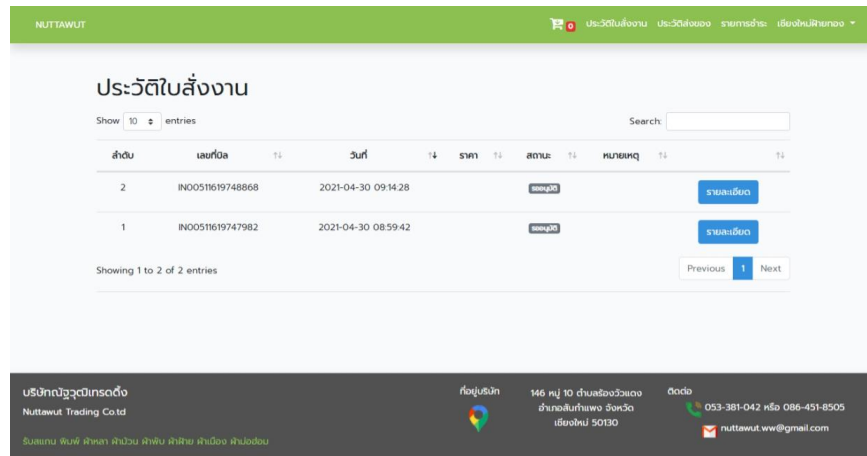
NUTTAWUT

0 ประวัติใบสั่งงาน ประวัติส่งของ รายการชำระ เชียงใหม่ฝ้ายทอง

ประวัติใบสั่งงาน

Show 10 entries

Search:

| ลำดับ | เลขที่บิล | วันที่ | ราคา | สถานะ | หมายเหตุ | |
|---|---|---|---|---|---|---|
| 2 | IN00511619748868 | 2021-04-30 09:14:28 | | รออนุมัติ | | รายละเอียด |
| 1 | IN00511619747982 | 2021-04-30 08:59:42 | | รออนุมัติ | | รายละเอียด |

Showing 1 to 2 of 2 entries

Previous 1 Next

บริษัทณัฐวุฒิเทรดดิ้ง
Nuttawut Trading Co.td

รับสแกน พิมพ์ ผ้าหลา ผ้าม้วน ผ้าพับ ผ้าฝ้าย ผ้าเมือง ผ้าม่อฮ่อม

ที่อยู่บริษัท

146 หมู่ 10 ตำบลร้องวัวแดง อำเภอสันกำแพง จังหวัด เชียงใหม่ 50130

ติดต่อ

053-381-042 หรือ 086-451-8505

nuttawut.ww@gmail.com